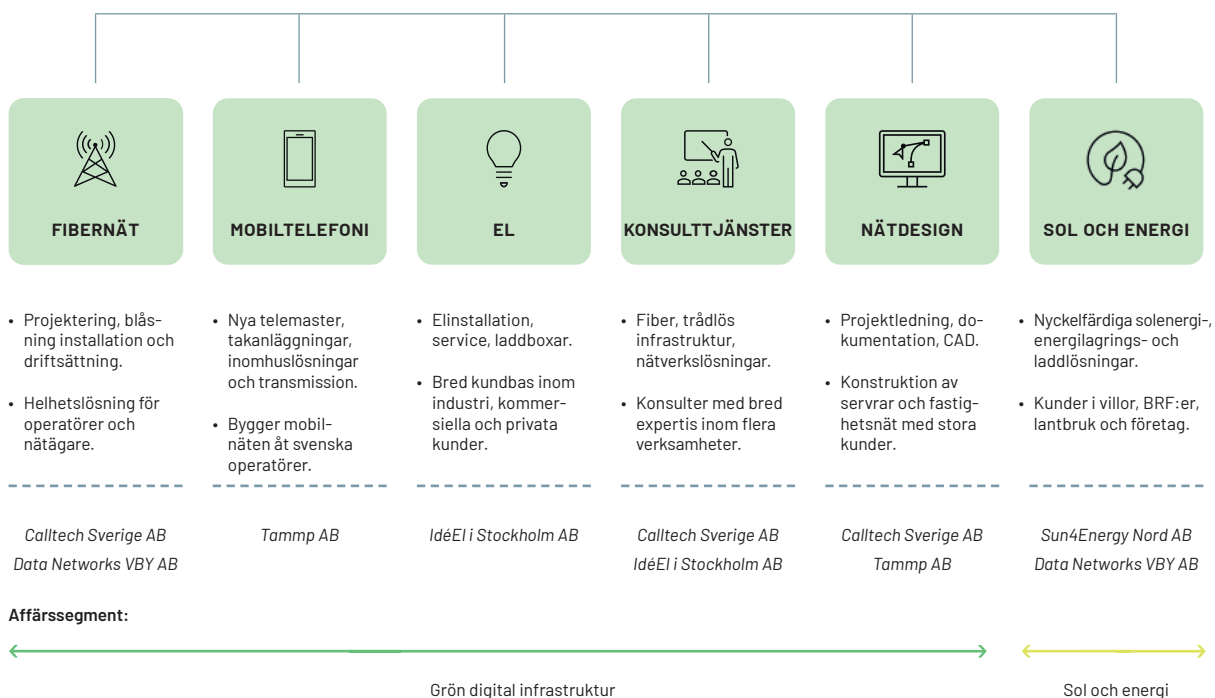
FIBERNÄT

MOBILTELEFONI

EL

KONSULTTJÄNSTER

NÄTDESIGN

SOL OCH ENERGI

• Projektering, blåsning installation och driftsättning.

• Helhetslösning för operatörer och nätägare.

• Nya telemaster, takanläggningar, inomhuslösningar och transmission.

• Bygger mobilnäten åt svenska operatörer.

• Elinstallation, service, laddboxar.

• Bred kundbas inom industri, kommersiella och privata kunder.

• Fiber, trådlös infrastruktur, nätverkslösningar.

• Konsulter med bred expertis inom flera verksamheter.

• Projektledning, dokumentation, CAD.

• Konstruktion av servrar och fastighetsnät med stora kunder.

• Nyckelfärdiga solenergi-, energilagrings- och laddlösningar.

• Kunder i villor, BRF:er, lantbruk och företag.

Calltech Sverige AB
Data Networks VBY AB

Tammp AB

IdéEl i Stockholm AB

Calltech Sverige AB
IdéEl i Stockholm AB

Calltech Sverige AB
Tammp AB

Sun4Energy Nord AB
Data Networks VBY AB

Affärssegment:

Grön digital infrastruktur

Sol och energi